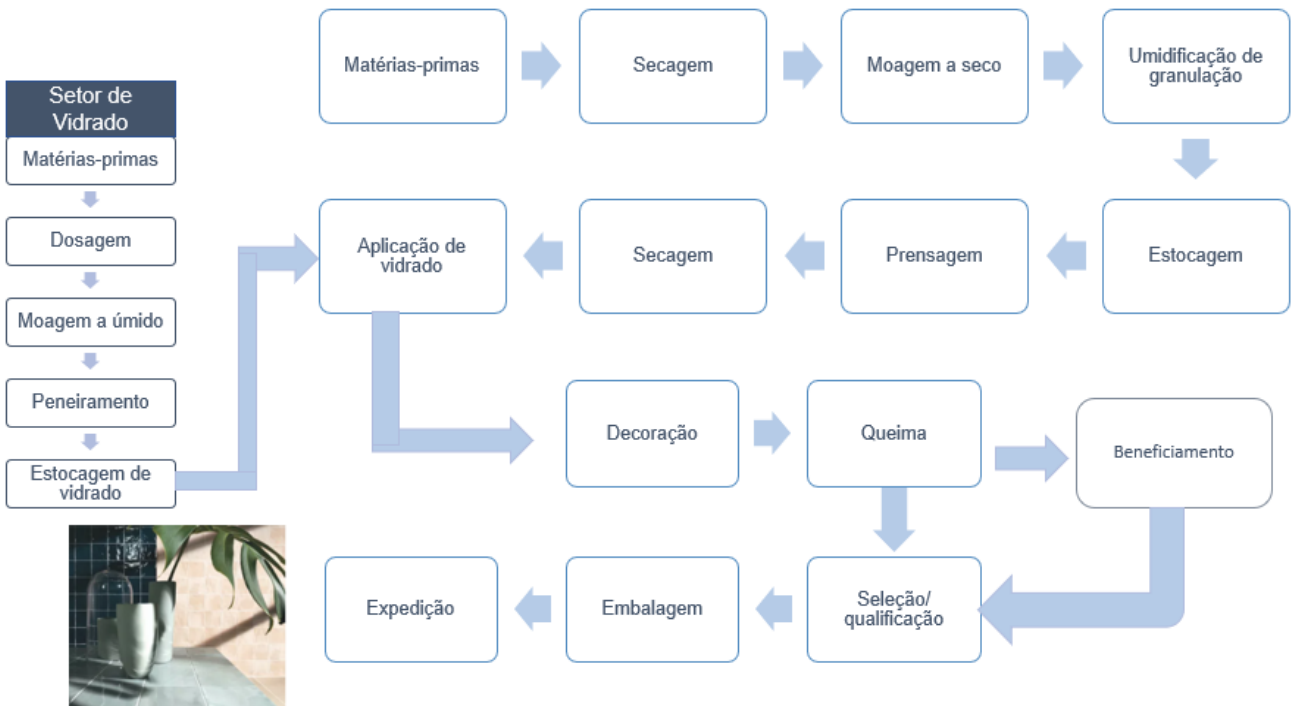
Setor de Vidrado

Matérias-primas

Dosagem

Moagem a úmido

Peneiramento

Estocagem de vidrado

Matérias-primas

Secagem

Moagem a seco

Umidificação de granulação

Estocagem

Prensagem

Secagem

Aplicação de vidrado

Decoração

Queima

Beneficiamento

Seleção/ qualificação

Embalagem

Expedição